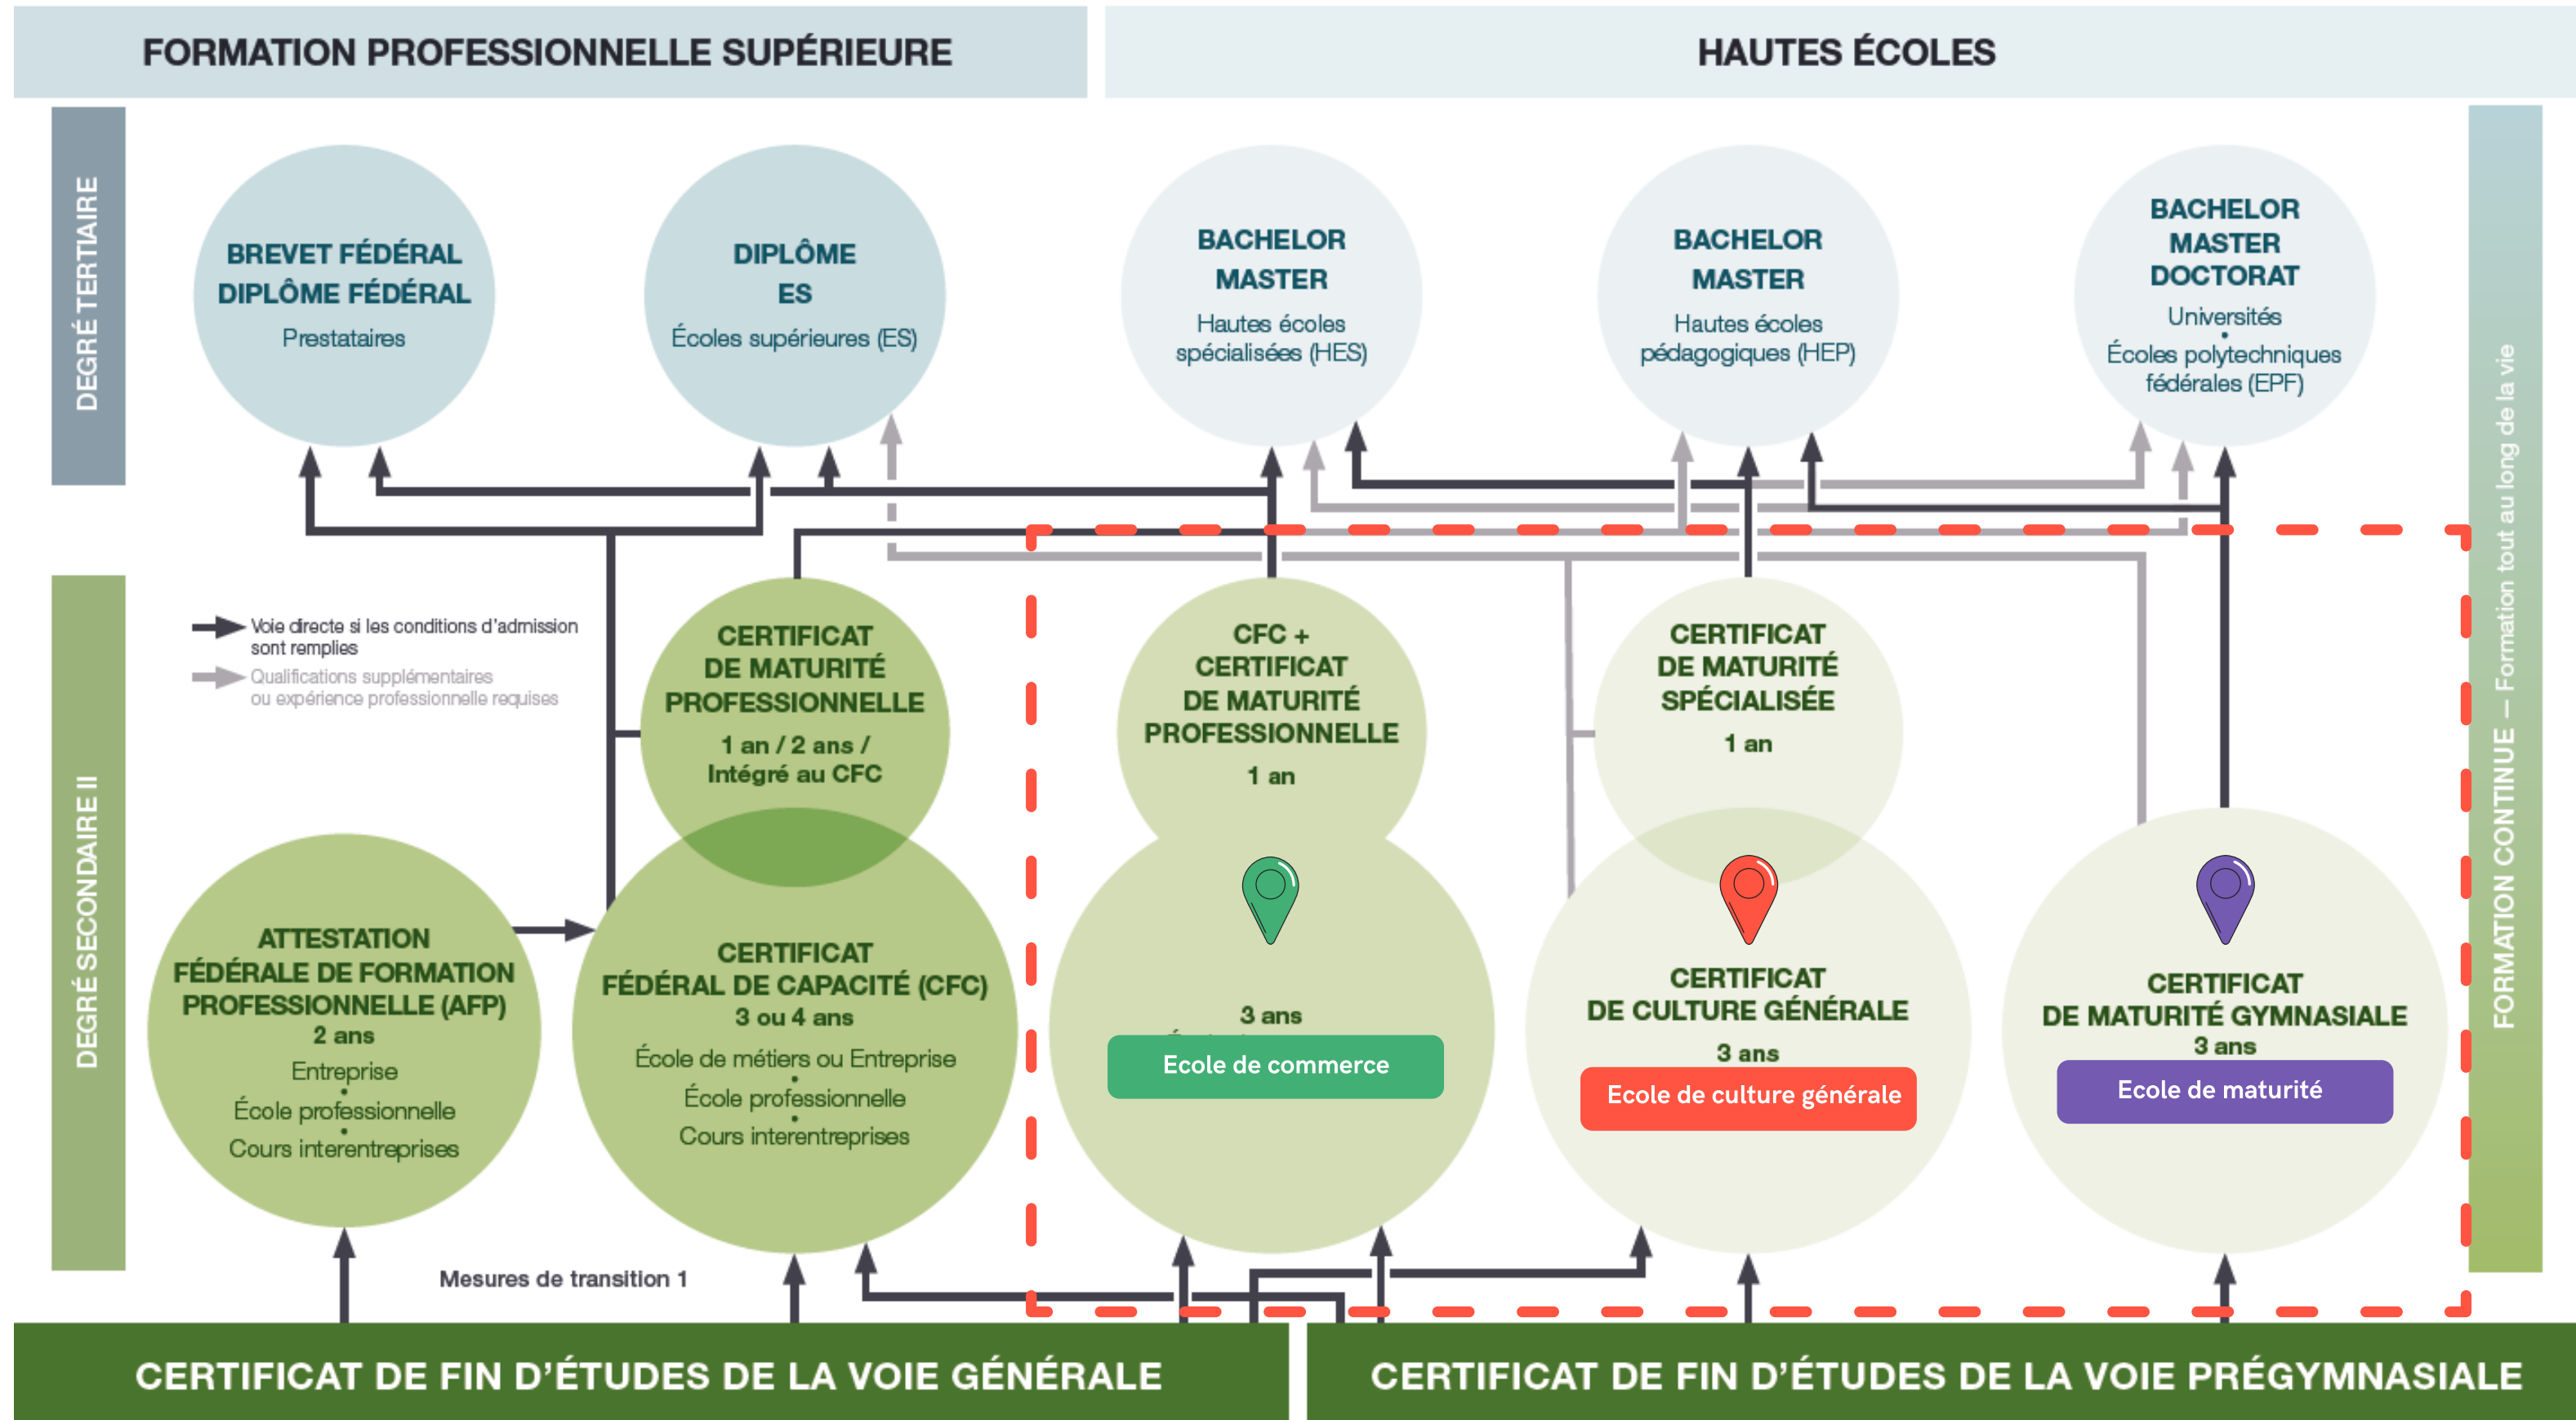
FORMATION PROFESSIONNELLE SUPÉRIEURE

HAUTES ÉCOLES

DEGRÉ TERTIAIRE

BREVET FÉDÉRAL
DIPLÔME FÉDÉRAL
Prestataires

DIPLÔME
ES
Écoles supérieures (ES)

BACHELOR
MASTER
Hautes écoles spécialisées (HES)

BACHELOR
MASTER
Hautes écoles pédagogiques (HEP)

BACHELOR
MASTER
DOCTORAT
Universités
•
Écoles polytechniques fédérales (EPF)

FORMATION CONTINUE — Formation tout au long de la vie

DEGRÉ SECONDAIRE II

Voie directe si les conditions d'admission sont remplies
Qualifications supplémentaires ou expérience professionnelle requises

CERTIFICAT DE MATURITÉ PROFESSIONNELLE
1 an / 2 ans / Intégré au CFC

CFC + CERTIFICAT DE MATURITÉ PROFESSIONNELLE
1 an

CERTIFICAT DE MATURITÉ SPÉCIALISÉE
1 an

ATTESTATION FÉDÉRALE DE FORMATION PROFESSIONNELLE (AFP)
2 ans
Entreprise
•
École professionnelle
•
Cours interentreprises

CERTIFICAT FÉDÉRAL DE CAPACITÉ (CFC)
3 ou 4 ans
École de métiers ou Entreprise
•
École professionnelle
•
Cours interentreprises

3 ans
Ecole de commerce

CERTIFICAT DE CULTURE GÉNÉRALE
3 ans
Ecole de culture générale

CERTIFICAT DE MATURITÉ GYMNASIALE
3 ans
Ecole de maturité

Mesures de transition 1

CERTIFICAT DE FIN D'ÉTUDES DE LA VOIE GÉNÉRALE

CERTIFICAT DE FIN D'ÉTUDES DE LA VOIE PRÉGYMNASIALE